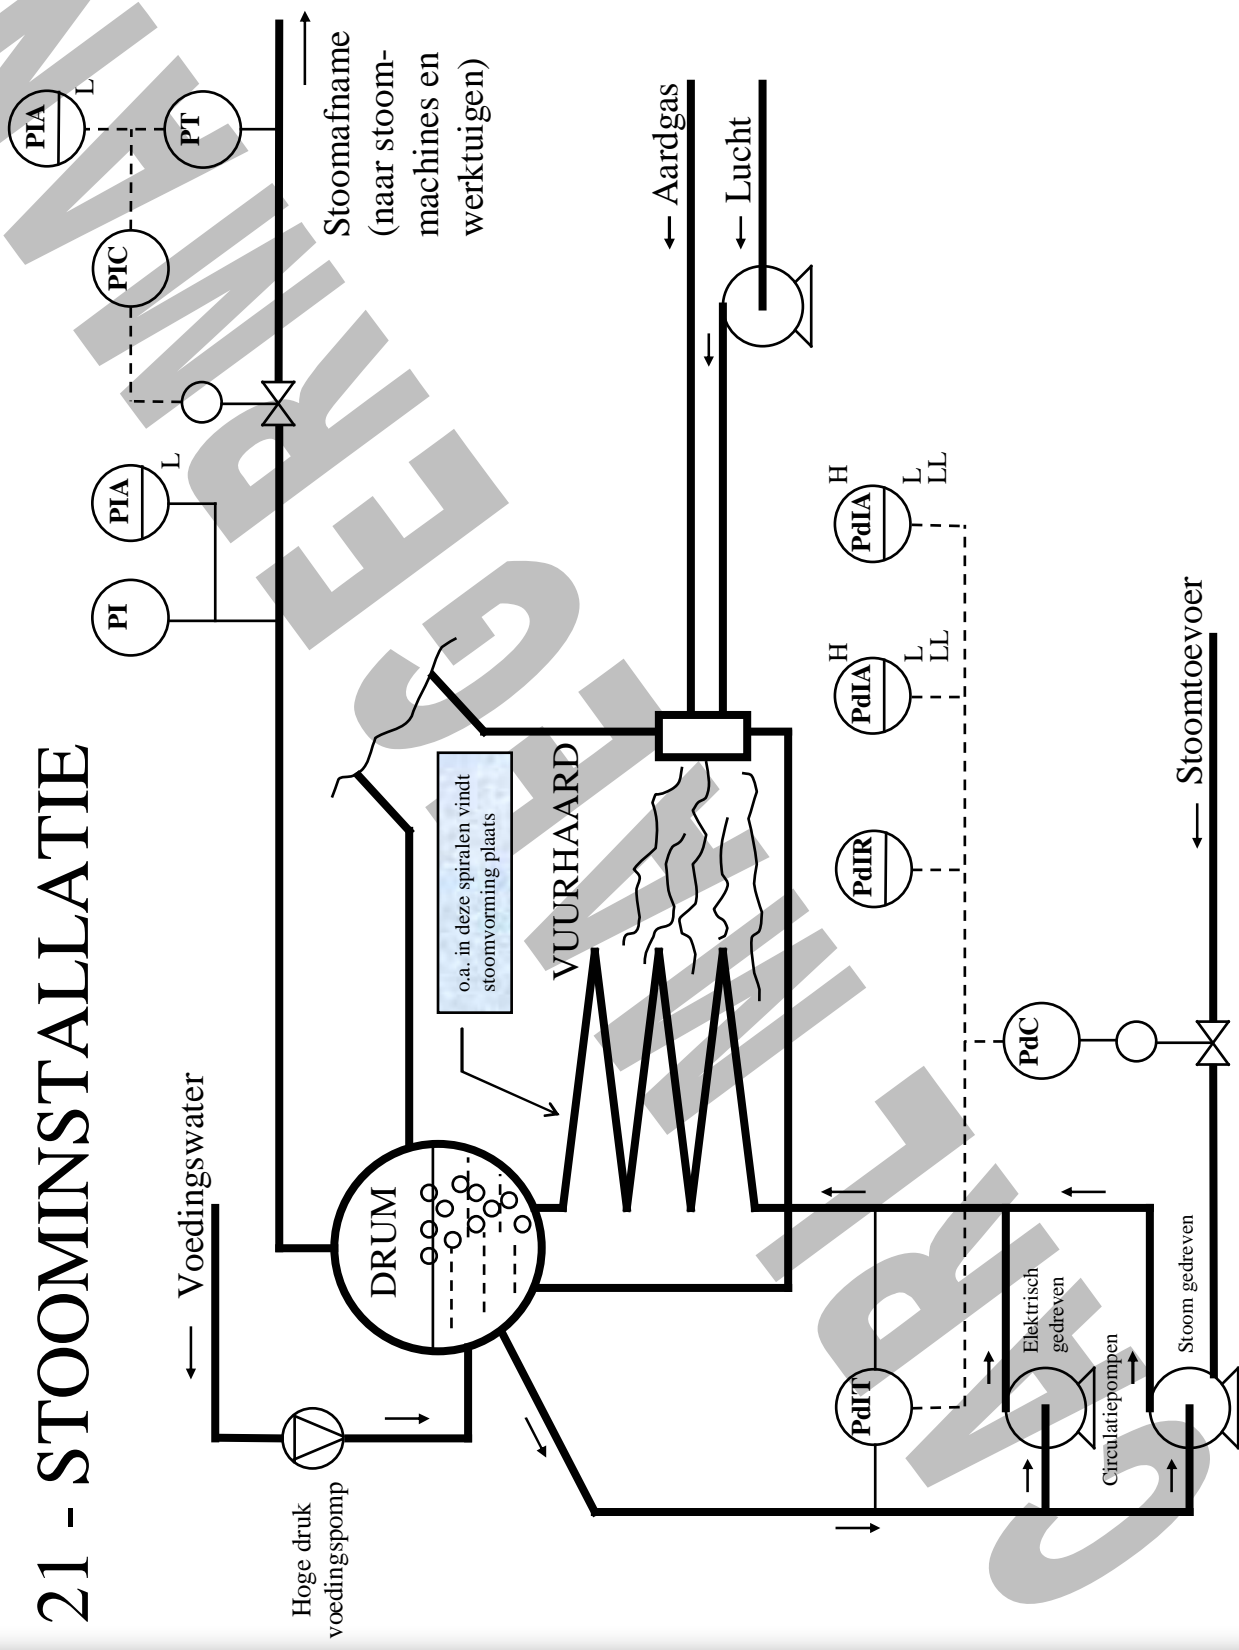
21 - STOOMINSTALLATIE

Voedingswater

Hoge druk voedingspomp

DRUM

o.a. in deze spiralen vindt stoomvorming plaats

VUURHAARD

PI

PIA

L

PIC

PIA

L

PT

Stoomafname (naar stoommachines en werktuigen)

Aardgas

Lucht

PdIR

PdIA

H

L

LL

PdIA

H

L

LL

PdC

Stoomtoevoer

PdIT

Elektrisch gedreven

Circulatiepompen

Stoom gedreven